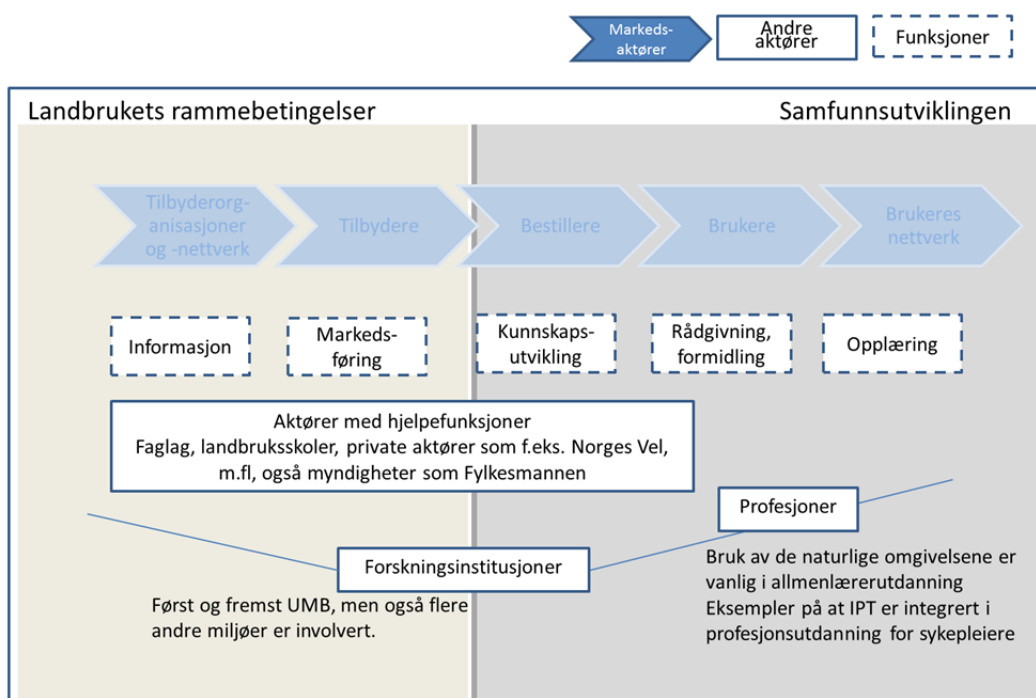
Markedsaktører

Andre aktører

Funksjoner

Landbrukets rammebetingelser

Samfunnsutviklingen

Tilbyderorganisasjoner og -nettverk

Tilbydere

Bestillere

Brukere

Brukeres nettverk

Informasjon

Markedsføring

Kunnskapsutvikling

Rådgivning, formidling

Opplæring

Aktører med hjelpefunksjoner
Faglag, landbruksskoler, private aktører som f.eks. Norges Vel, m.fl, også myndigheter som Fylkesmannen

Profesjoner

Forskningsinstitusjoner

Først og fremst UMB, men også flere andre miljøer er involvert.

Bruk av de naturlige omgivelsene er vanlig i allmenlærerutdanning
Eksempler på at IPT er integrert i profesjonsutdanning for sykepleiere